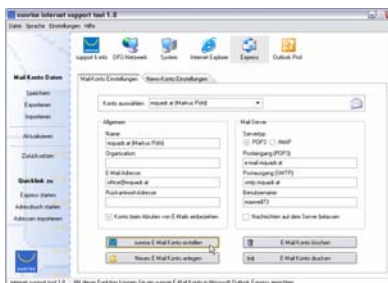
sunrise internet support tool 1.0

Datei Sprache Einstellungen Hilfe

support tools DFÜ-Netzwerk System Internet Explorer Express Outlook Prof

Mail Konto Daten

Speichern

Exportieren

Importieren

Aktualisieren

Zurücksetzen

Quicklink zu

Express starten

Adressbuch starten

Adressen importieren

Mail Konto Einstellungen | Neues Konto Einstellungen

Konto auswählen: mquadr.at (Markus Pöhl)

Allgemein

Name:

mquadr.at (Markus Pöhl)

Organisation:

E-Mail Adresse:

office@mquadr.at

Rückantwort-Adresse:

Konto beim Abrufen von E-Mails einbeziehen

Mail Server

Servertyp:

POP3 IMAP

Posteingang (POP3):

e-mail.mquadr.at

Postausgang (SMTP):

smtp.mquadr.at

Benutzername:

maxwell73

Nachrichten auf dem Server belassen

sunrise E-Mail Konto erstellen

Neues E-Mail Konto anlegen

E-Mail Konto löschen

E-Mail Konto drucken

sunrise

internet support tool 1.0 Mit dieser Funktion können Sie ein sunrise E-Mail Konto in Microsoft Outlook Express einrichten.